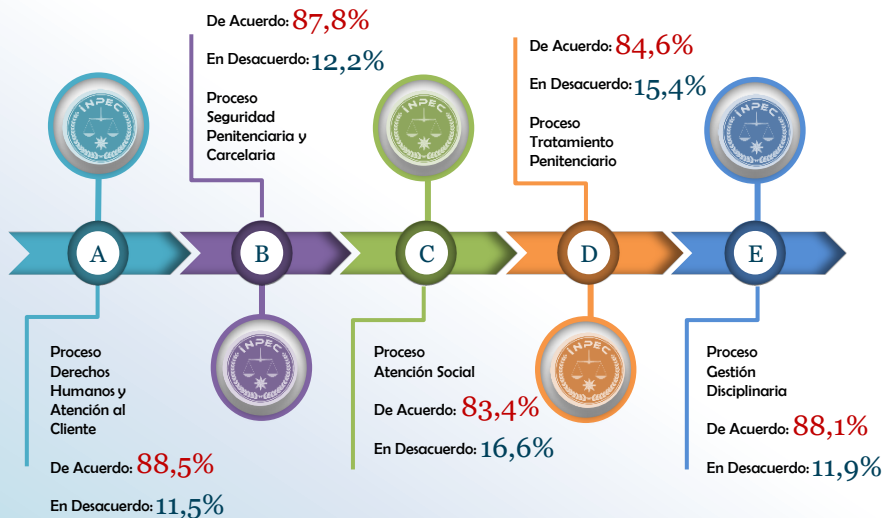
De Acuerdo: 87,8%

En Desacuerdo: 12,2%

Proceso Seguridad Penitenciaria y Carcelaria

De Acuerdo: 84,6%

En Desacuerdo: 15,4%

Proceso Tratamiento Penitenciario

INPEC

INPEC

INPEC

A

B

C

D

E

INPEC

INPEC

Proceso Derechos Humanos y Atención al Cliente

De Acuerdo: 88,5%

En Desacuerdo: 11,5%

Proceso Atención Social

De Acuerdo: 83,4%

En Desacuerdo: 16,6%

Proceso Gestión Disciplinaria

De Acuerdo: 88,1%

En Desacuerdo: 11,9%